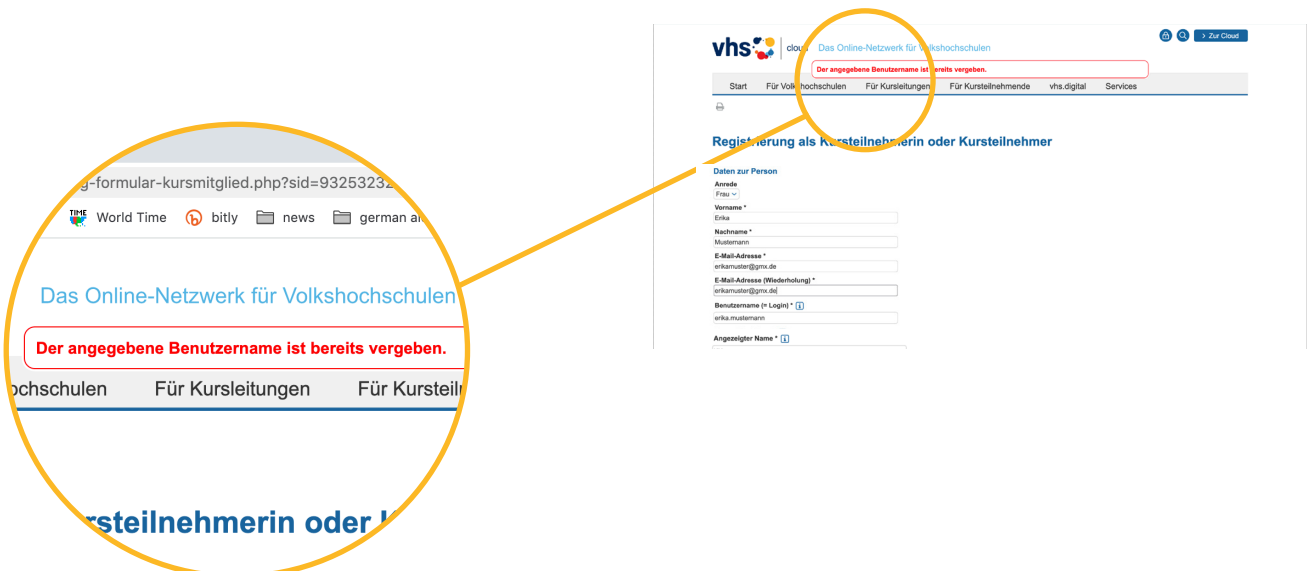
g-formular-kursmitglied.php?sid=93253232

TIME World Time   bitly   news   german a

Das Online-Netzwerk für Volkshochschulen

Der angegebene Benutzername ist bereits vergeben.

ochschulen   Für Kursleitungen   Für Kursteil

rsteilnehmerin oder K

vhs cloud   Das Online-Netzwerk für Volkshochschulen

> Zur Cloud

Der angegebene Benutzername ist bereits vergeben.

Start   Für Volkshochschulen   Für Kursleitungen   Für Kursteilnehmende   vhs.digital   Services

Registrierung als Kursteilnehmerin oder Kursteilnehmer

Daten zur Person

Anrede
Frau

Vorname *
Erika

Nachname *
Mustermann

E-Mail-Adresse *
erikamuster@gmx.de

E-Mail-Adresse (Wiederholung) *
erikamuster@gmx.de

Benutzername (= Login) * i
erika.mustermann

Angezeigter Name * i